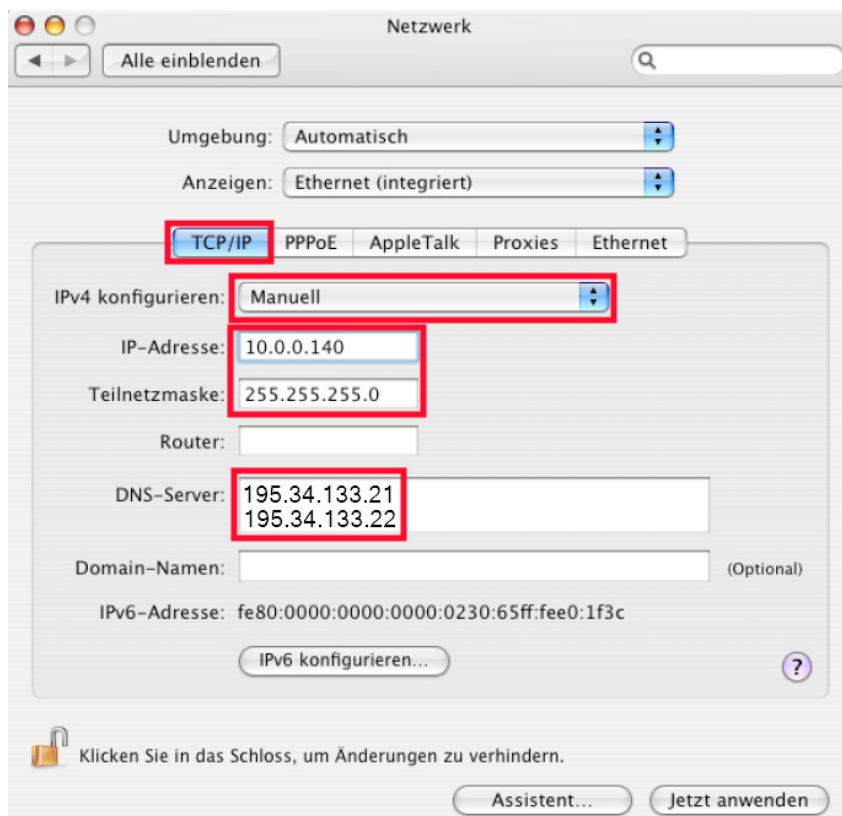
Netzwerk

Alle einblenden

Umgebung: Automatisch

Anzeigen: Ethernet (integriert)

TCP/IP | PPPoE | AppleTalk | Proxies | Ethernet

IPv4 konfigurieren: Manuell

IP-Adresse: 10.0.0.140

Teilnetzmaske: 255.255.255.0

Router:

DNS-Server: 195.34.133.21
195.34.133.22

Domain-Namen: (Optional)

IPv6-Adresse: fe80:0000:0000:0000:0230:65ff:fee0:1f3c

IPv6 konfigurieren...

?

Klicken Sie in das Schloss, um Änderungen zu verhindern.

Assistent... Jetzt anwenden